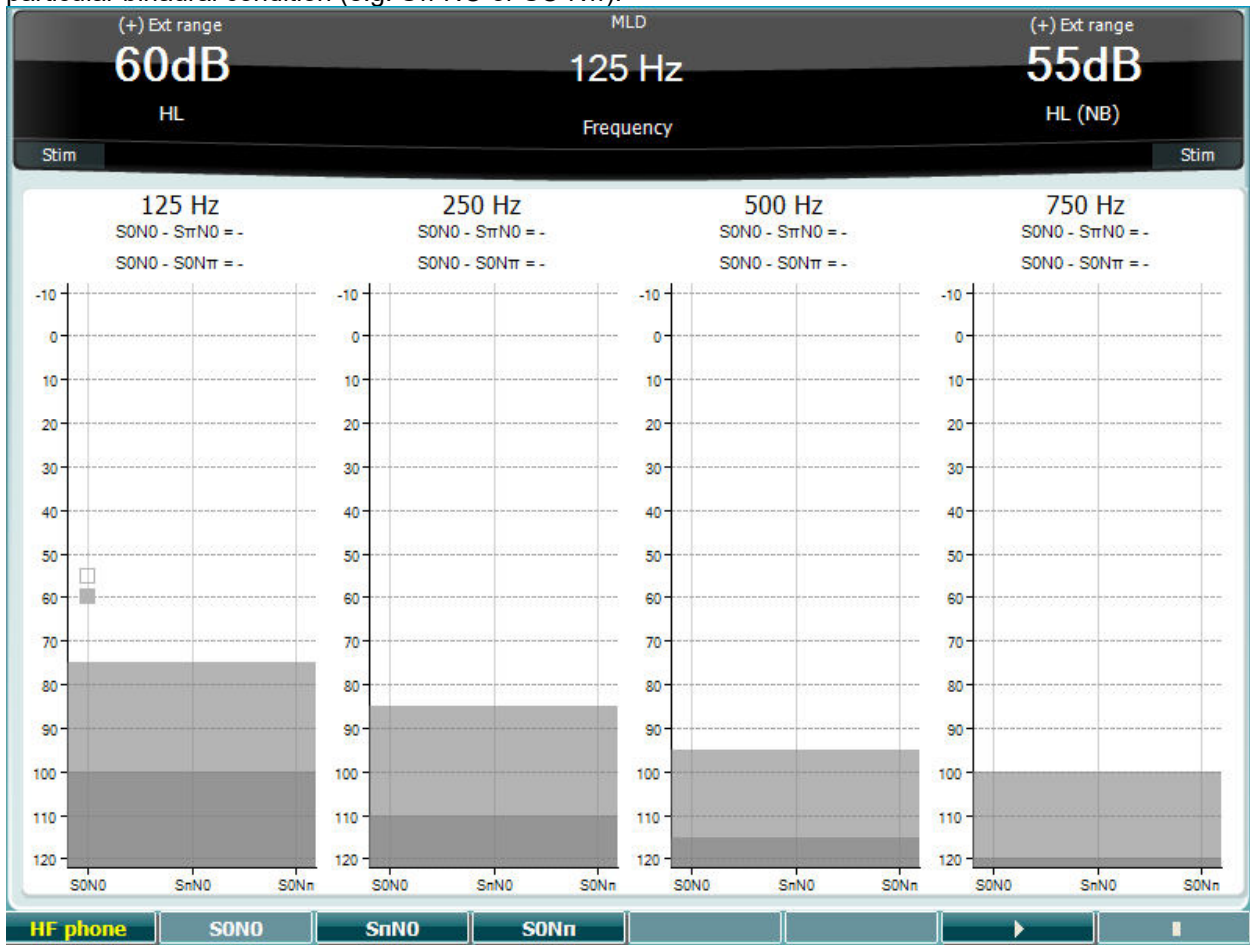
particular binaural condition (e.g. SπN0 or S0 Nπ).

(+) Ext range
60dB
HL

MLD
125 Hz
Frequency

(+) Ext range
55dB
HL (NB)

Stim
Stim

125 Hz
S0N0 - SπN0 = -
S0N0 - S0Nπ = -

250 Hz
S0N0 - SπN0 = -
S0N0 - S0Nπ = -

500 Hz
S0N0 - SπN0 = -
S0N0 - S0Nπ = -

750 Hz
S0N0 - SπN0 = -
S0N0 - S0Nπ = -

-10
0
10
20
30
40
50
60
70
80
90
100
110
120

S0N0 SπN0 S0Nπ
S0N0 SπN0 S0Nπ
S0N0 SπN0 S0Nπ
S0N0 SπN0 S0Nπ

HF phone
S0N0
SπN0
S0Nπ